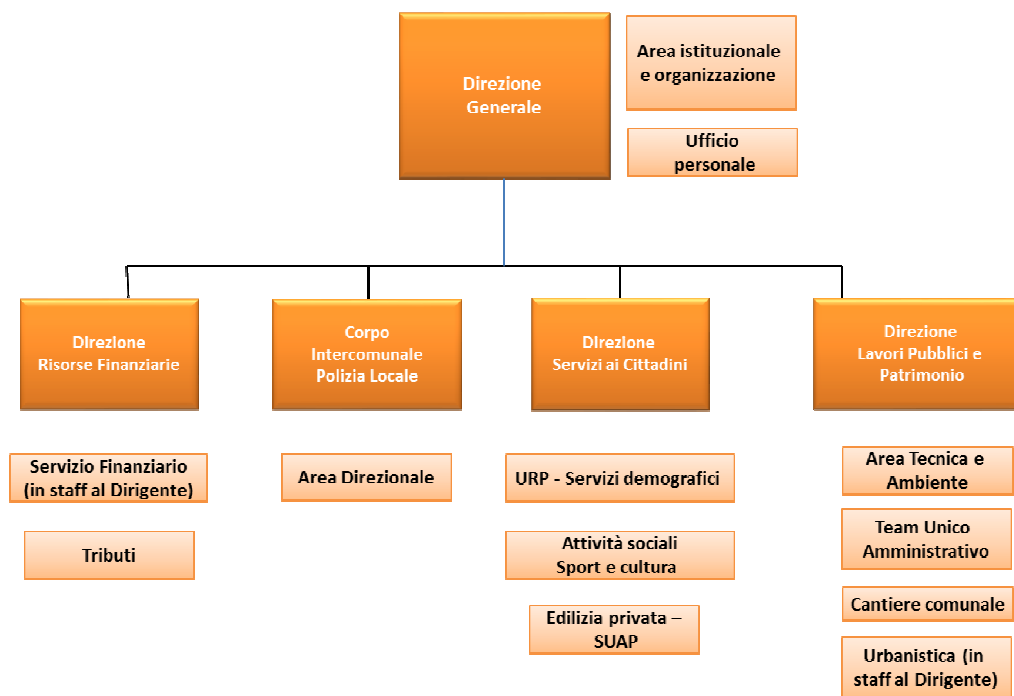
Direzione Generale

Area istituzionale e organizzazione

Ufficio personale

Direzione Risorse Finanziarie

Corpo Intercomunale Polizia Locale

Direzione Servizi ai Cittadini

Direzione Lavori Pubblici e Patrimonio

Servizio Finanziario (in staff al Dirigente)

Tributi

Area Direzionale

URP - Servizi demografici

Attività sociali Sport e cultura

Edilizia privata – SUAP

Area Tecnica e Ambiente

Team Unico Amministrativo

Cantiere comunale

Urbanistica (in staff al Dirigente)